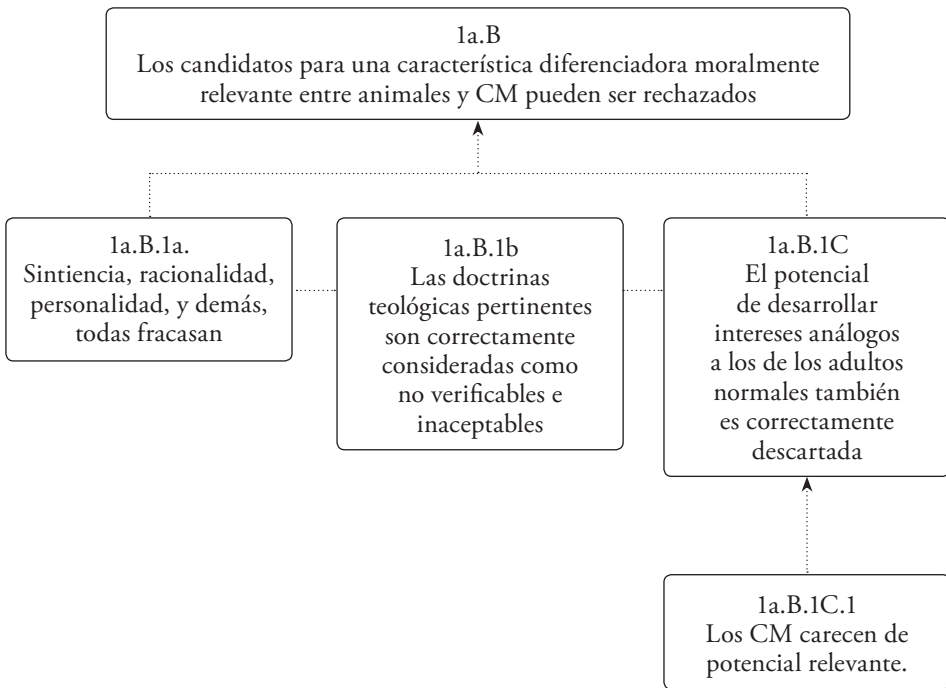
1a.B
Los candidatos para una característica diferenciadora moralmente relevante entre animales y CM pueden ser rechazados

1a.B.1a.
Sintiencia, racionalidad, personalidad, y demás, todas fracasan

1a.B.1b
Las doctrinas teológicas pertinentes son correctamente consideradas como no verificables e inaceptables

1a.B.1C
El potencial de desarrollar intereses análogos a los de los adultos normales también es correctamente descartada

1a.B.1C.1
Los CM carecen de potencial relevante.